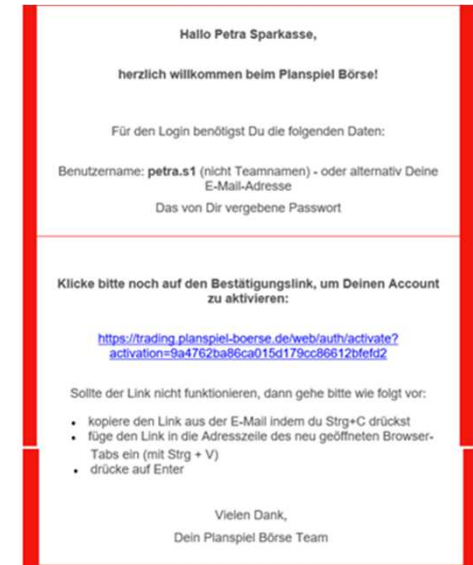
Hallo Petra Sparkasse,

herzlich willkommen beim Planspiel Börse!

Für den Login benötigst Du die folgenden Daten:

Benutzername: petra.s1 (nicht Teamnamen) - oder alternativ Deine E-Mail-Adresse

Das von Dir vergebene Passwort

Klicke bitte noch auf den Bestätigungslink, um Deinen Account zu aktivieren:

https://trading.planspiel-boerse.de/web/auth/activate?activation=9a4762ba86ca015d179cc86612bfefd2

Sollte der Link nicht funktionieren, dann gehe bitte wie folgt vor:

- kopiere den Link aus der E-Mail indem du Strg+C drückst
- füge den Link in die Adresszeile des neu geöffneten Browser-Tabs ein (mit Strg + V)
- drücke auf Enter

Vielen Dank,

Dein Planspiel Börse Team